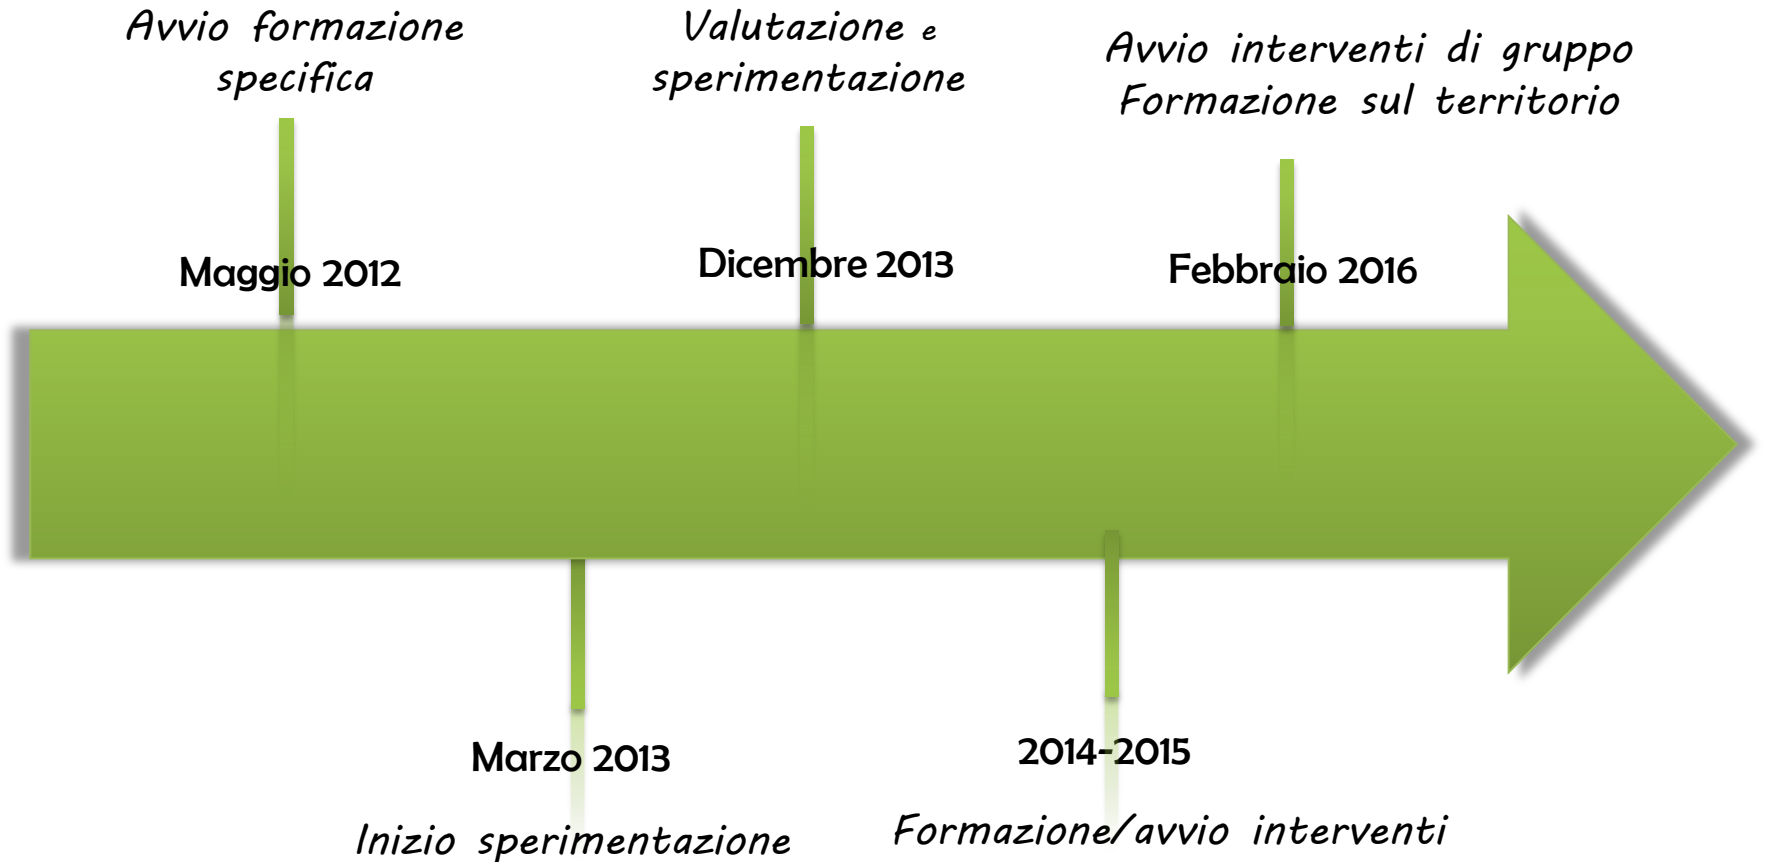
Avvio formazione specifica

Maggio 2012

Valutazione e sperimentazione

Dicembre 2013

Avvio interventi di gruppo
Formazione sul territorio

Febbraio 2016

Marzo 2013

Inizio sperimentazione

2014-2015

Formazione/avvio interventi